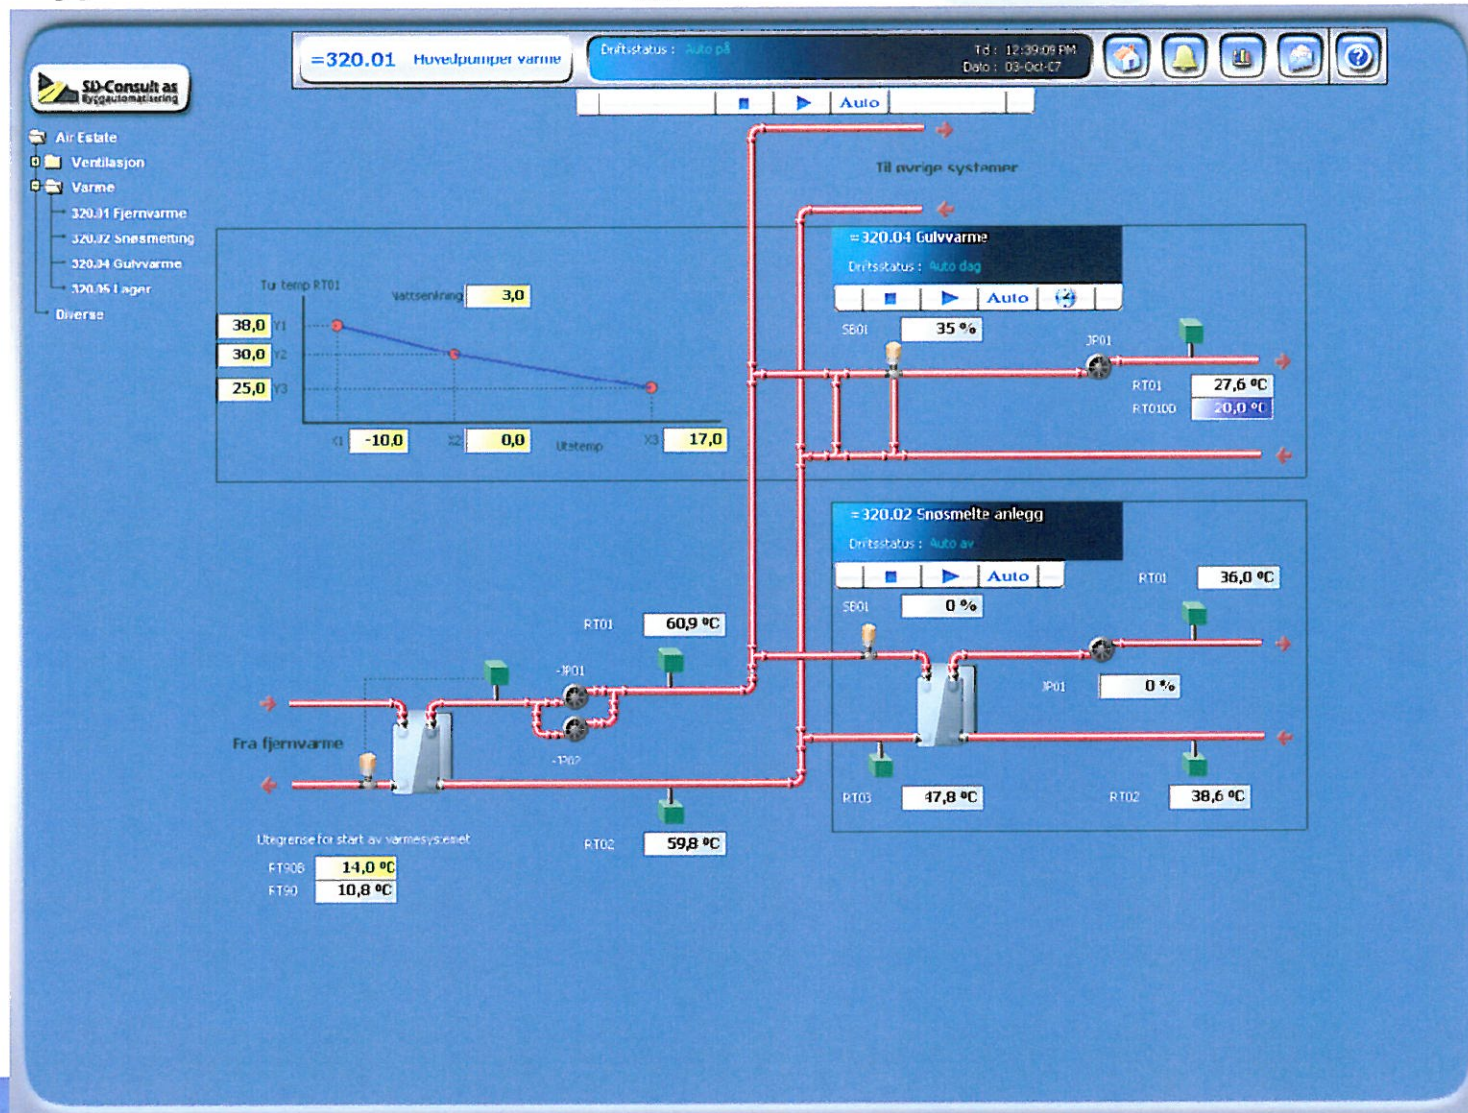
SD-Consult as
Byggautomatisering

=320.01 Hovedpumper varme

Driftstatus : Auto på

Tid : 12:39:09 PM
Dato : 03-Oct-07

Auto

Air Estate
Ventilasjon
Varme
320.01 Fjernvarme
320.02 Snøsmelting
320.04 Gulvvarme
320.05 Lager
Diverse

Til øvrige systemer

Tur temp RT01
Nattsenkning 3,0
38,0 Y1
30,0 Y2
25,0 Y3
X1 -10,0
X2 0,0
Utetemp
X3 17,0

=320.04 Gulvvarme
Driftstatus : Auto dag
Auto
SB01 35 %
JP01
RT01 27,6 °C
RT01DD 20,0 °C

=320.02 Snøsmelte anlegg
Driftstatus : Auto av
Auto
RT01 36,0 °C
SB01 0 %
JP01 0 %
RT03 47,8 °C
RT02 38,6 °C

RT01 60,9 °C
-JP01
-JP02
Fra fjernvarme
RT02 59,8 °C

Utegrense for start av varmesystemet
RT90B 14,0 °C
RT90 10,8 °C